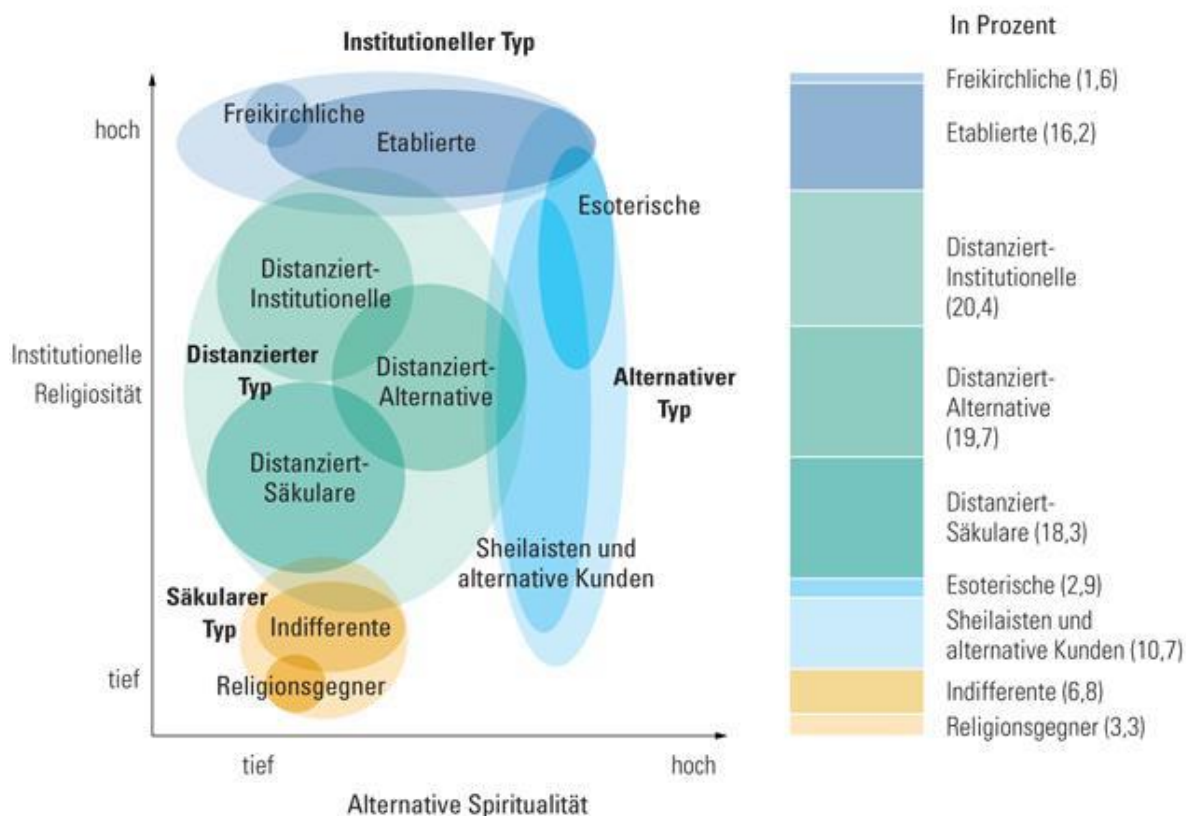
Institutioneller Typ

hoch

Institutionelle Religiosität

tief

Freikirchliche

Etablierte

Esoterische

Distanziert-Institutionelle

Distanzierter Typ

Distanziert-Alternative

Alternativer Typ

Distanziert-Säkulare

Sheilaisten und alternative Kunden

Säkularer Typ

Indifferente

Religionsgegner

tief

hoch

Alternative Spiritualität

In Prozent

Freikirchliche (1,6)

Etablierte (16,2)

Distanziert-Institutionelle (20,4)

Distanziert-Alternative (19,7)

Distanziert-Säkulare (18,3)

Esoterische (2,9)

Sheilaisten und alternative Kunden (10,7)

Indifferente (6,8)

Religionsgegner (3,3)